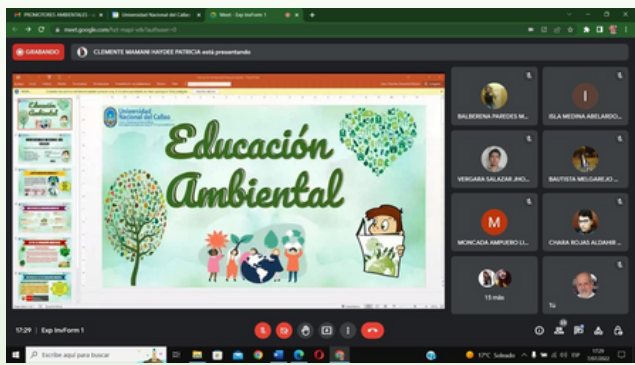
PROMOTORES AMBIENTALES - ×
Universidad Nacional del Callao ×
Meet - Exp InvForm 1 ×
meet.google.com/fut-mapr-vdx?authuser=0

GRABANDO
CLEMENTE MAMANI HAYDEE PATRICIA está presentando

Universidad Nacional del Callao

Educación Ambiental

Educación Ambiental

BALBERENA PAREDES M...
ISLA MEDINA ABELARDO...
VERGARA SALAZAR JHO...
BAUTISTA MELGAREJO ...
M
MONCADA AMPUERO LI...
CHARA ROJAS ALDAHIR ...
15 más
Tú

17:29 | Exp InvForm 1

Escribe aquí para buscar
17°C Soleado
17:29